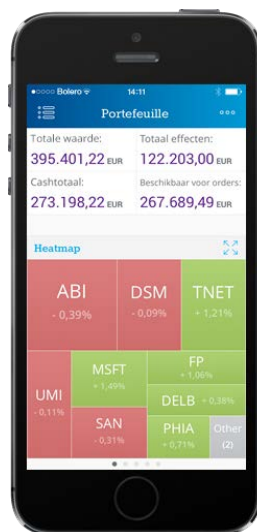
Bolero 14:11

Portefeuille

Totale waarde:
395.401,22 EUR

Totaal effecten:
122.203,00 EUR

Cashtotaal:
273.198,22 EUR

Beschikbaar voor orders:
267.689,49 EUR

Heatmap

ABI
- 0,39%

DSM
- 0,09%

TNET
+ 1,21%

UMI
- 0,11%

MSFT
+ 1,49%

FP
+ 1,06%

DELB
+ 0,38%

SAN
- 0,31%

PHIA
+ 0,71%

Other
(2)